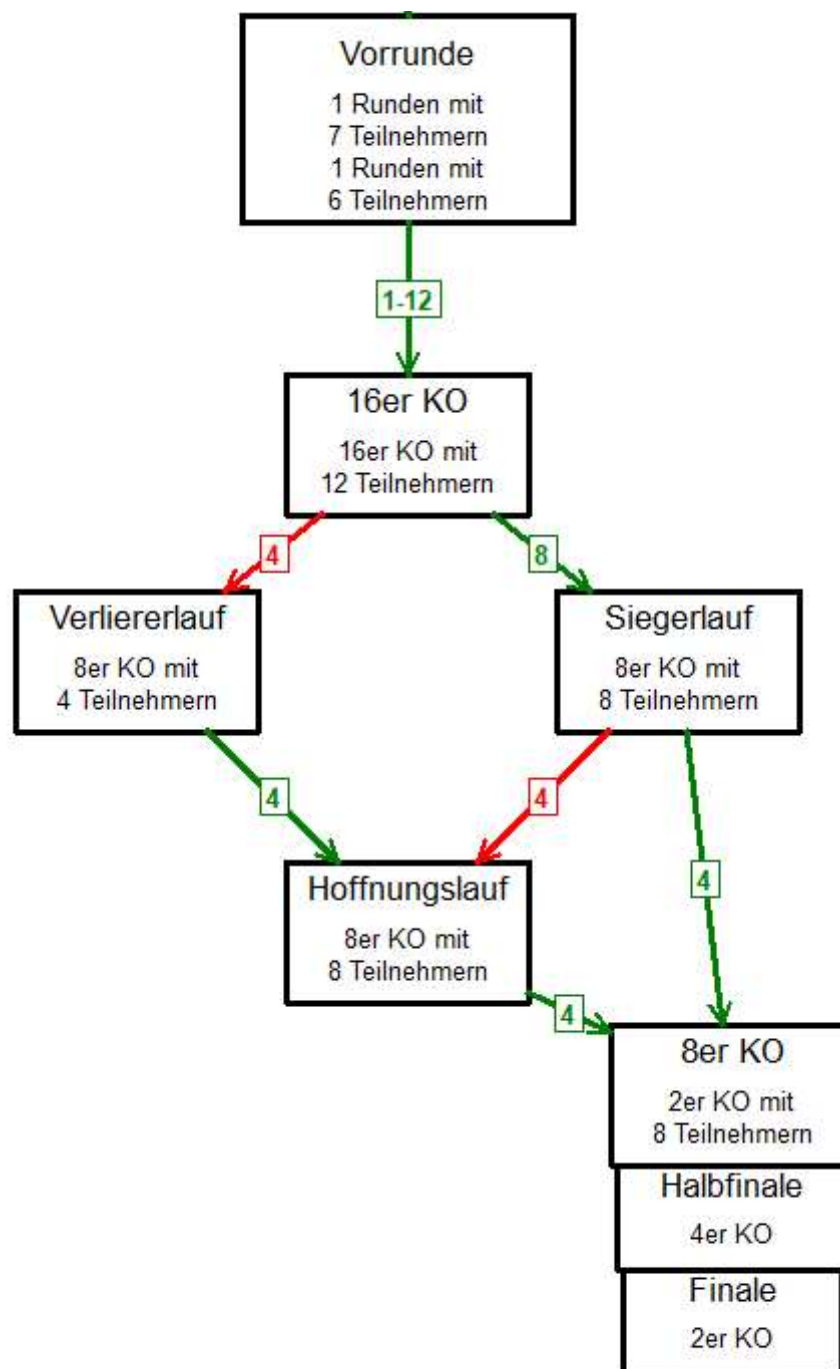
Vorrunde

1 Runden mit
7 Teilnehmern
1 Runden mit
6 Teilnehmern

1-12

16er KO

16er KO mit
12 Teilnehmern

4

8

Verliererlauf

8er KO mit
4 Teilnehmern

Siegerlauf

8er KO mit
8 Teilnehmern

4

4

4

Hoffnungslauf

8er KO mit
8 Teilnehmern

4

8er KO

2er KO mit
8 Teilnehmern

Halbfinale

4er KO

Finale

2er KO